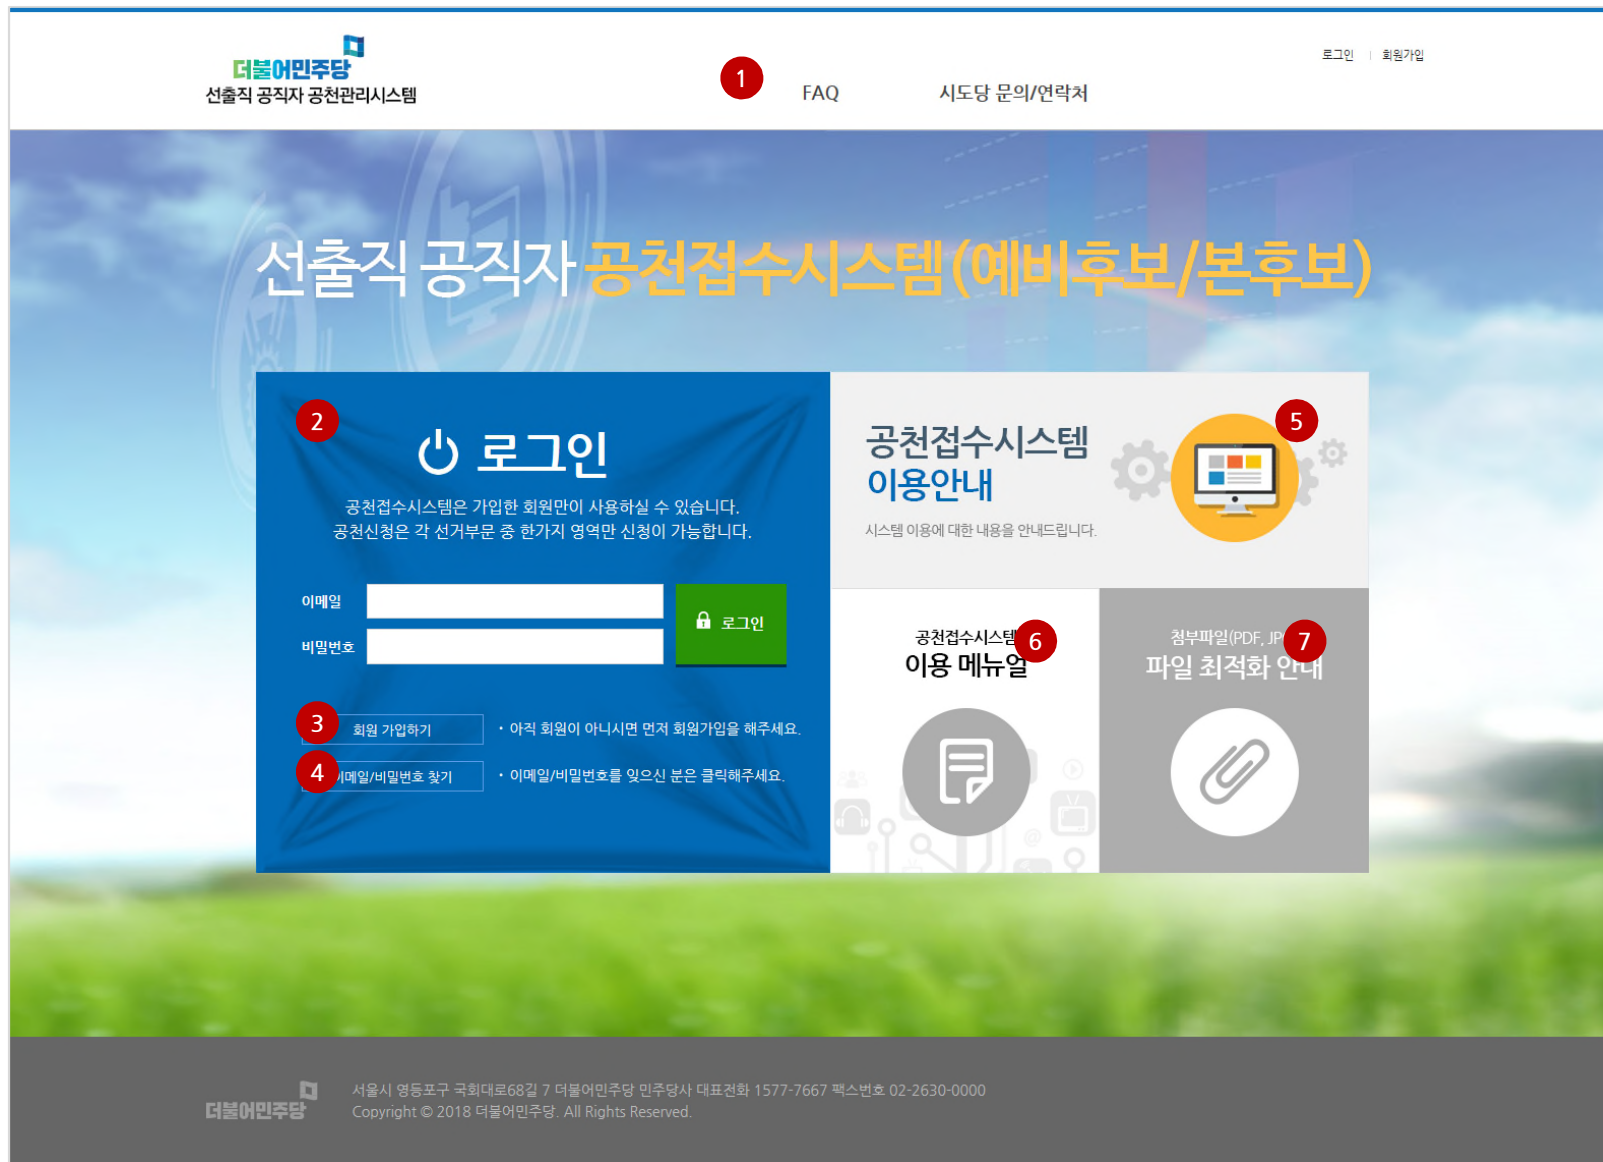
더불어민주당
선출직 공직자 공천관리시스템

1

FAQ

시도당 문의/연락처

로그인 | 회원가입

선출직 공직자 공천접수시스템(예비후보/본후보)

2

로그인

공천접수시스템은 가입한 회원만이 사용하실 수 있습니다.
공천신청은 각 선거부문 중 한가지 영역만 신청이 가능합니다.

이메일

비밀번호

로그인

3 회원 가입하기 · 아직 회원이 아니시면 먼저 회원가입을 해주세요.

4 이메일/비밀번호 찾기 · 이메일/비밀번호를 잊으신 분은 클릭해주세요.

공천접수시스템
이용안내

5

시스템 이용에 대한 내용을 안내드립니다.

공천접수시스템 6
이용 메뉴얼

첨부파일(PDF, JP 7
파일 최적화 안내

더불어민주당

서울시 영등포구 국회대로68길 7 더불어민주당 민주당사 대표전화 1577-7667 팩스번호 02-2630-0000
Copyright © 2018 더불어민주당. All Rights Reserved.